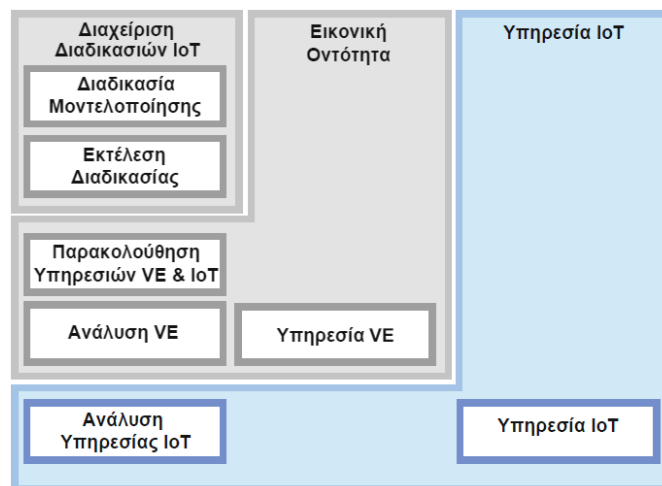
Διαχείριση Διαδικασιών IoT

Διαδικασία Μοντελοποίησης

Εκτέλεση Διαδικασίας

Εικονική Οντότητα

Υπηρεσία IoT

Παρακολούθηση Υπηρεσιών VE & IoT

Ανάλυση VE

Υπηρεσία VE

Ανάλυση Υπηρεσίας IoT

Υπηρεσία IoT